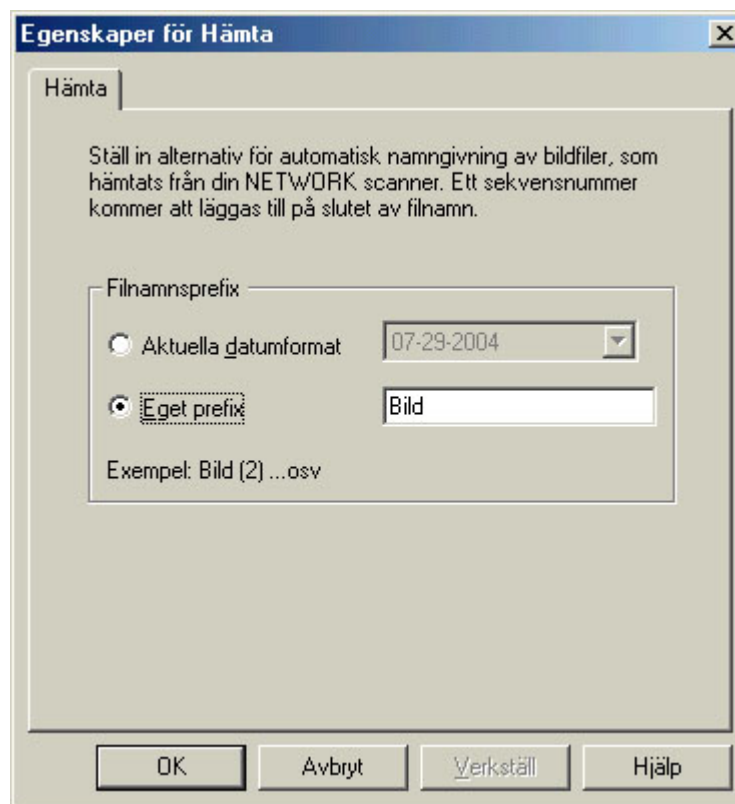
Egenskaper för Hämta

Hämta

Ställ in alternativ för automatisk namngivning av bildfiler, som hämtats från din NETWORK scanner. Ett sekvensnummer kommer att läggas till på slutet av filnamn.

Filnamnsprefix

Aktuella datumformat

07-29-2004

Eget prefix

Bild

Exempel: Bild (2) ...osv

OK

Avbryt

Verkställ

Hjälp